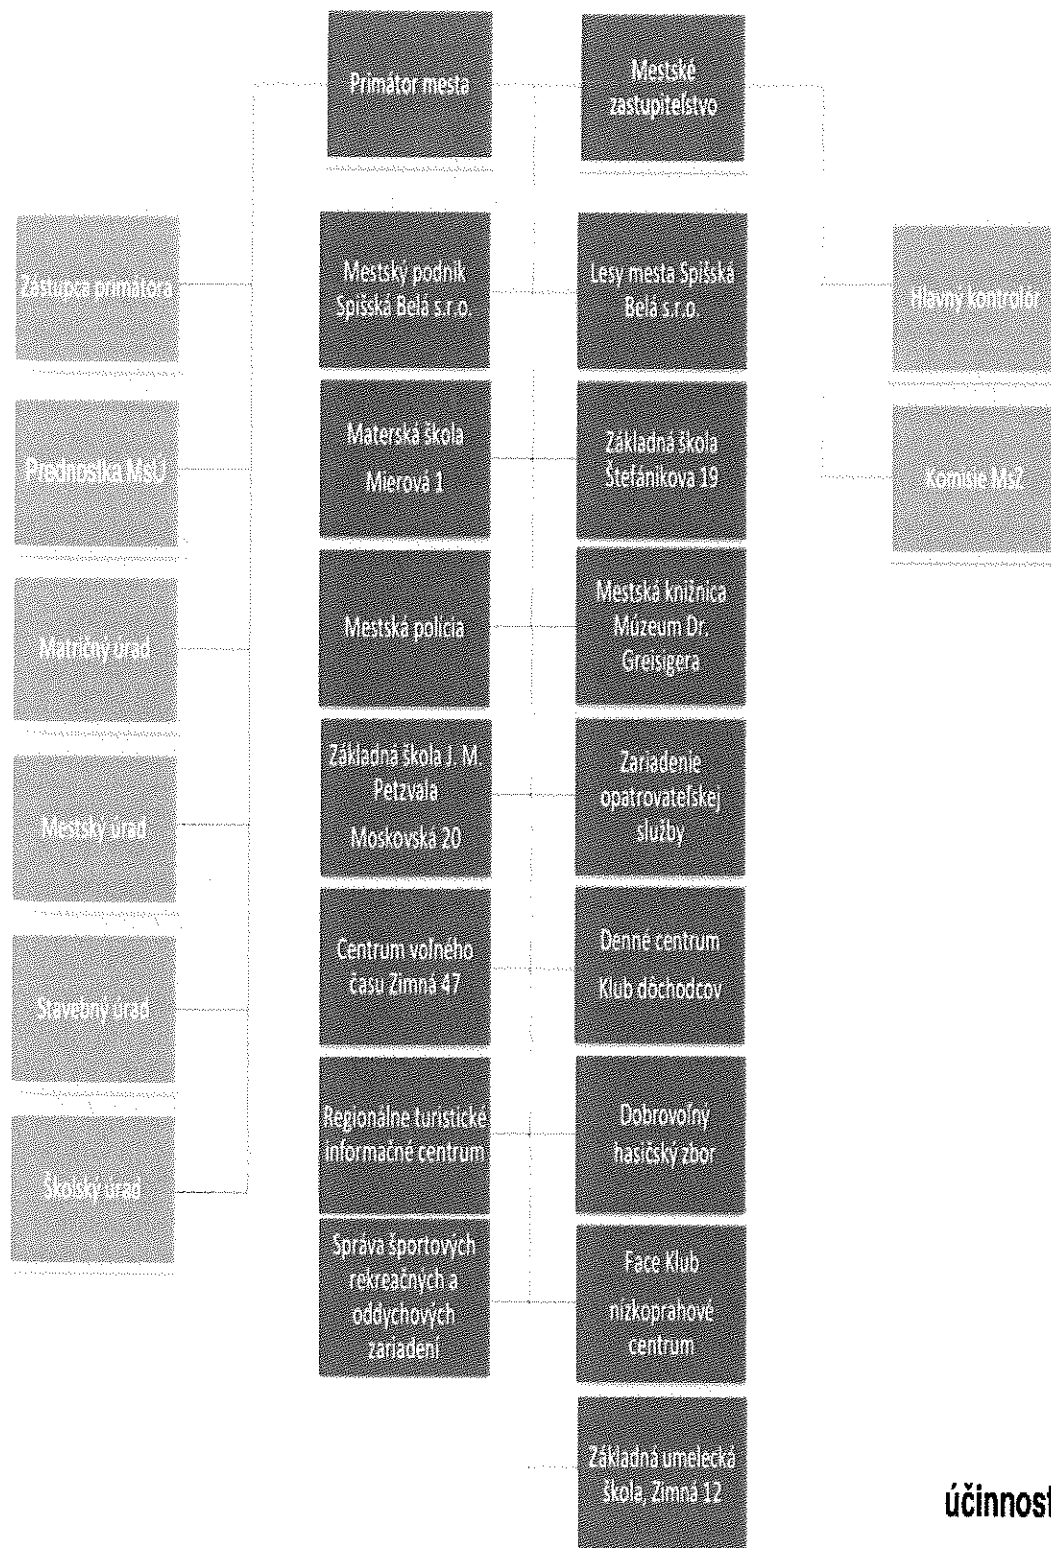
Primátor mesta

Mestské zastupiteľstvo

Zástupca primátora

Prednosta MsÚ

Matričný úrad

Mestský úrad

Stavebný úrad

Školský úrad

Mestský podnik Spišská Belá s.r.o.

Lesy mesta Spišská Belá s.r.o.

Hlavný kontrolór

Komisie MsZ

Materská škola Mierová 1

Základná škola Štefánikova 19

Mestská polícia

Mestská knižnica Múzeum Dr. Greisigera

Základná škola J. M. Petzvala Moskovská 20

Zariadenie opatrovateľskej služby

Centrum voľného času Zimná 47

Denné centrum Klub dôchodcov

Regionálne turistické informačné centrum

Dobrovoľný hasičský zbor

Správa športových rekreačných a oddychových zariadení

Face Klub nízkoprahové centrum

Základná umelecká škola, Zimná 12

účinnost